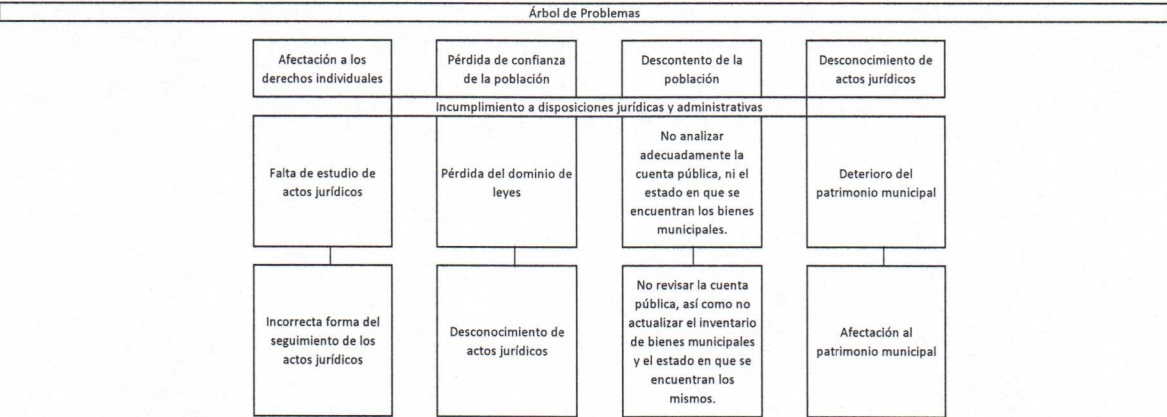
Árbol de Problemas

Afectación a los derechos individuales

Pérdida de confianza de la población

Descontento de la población

Desconocimiento de actos jurídicos

Incumplimiento a disposiciones jurídicas y administrativas

Falta de estudio de actos jurídicos

Pérdida del dominio de leyes

No analizar adecuadamente la cuenta pública, ni el estado en que se encuentran los bienes municipales.

Deterioro del patrimonio municipal

Incorrecta forma del seguimiento de los actos jurídicos

Desconocimiento de actos jurídicos

No revisar la cuenta pública, así como no actualizar el inventario de bienes municipales y el estado en que se encuentran los mismos.

Afectación al patrimonio municipal